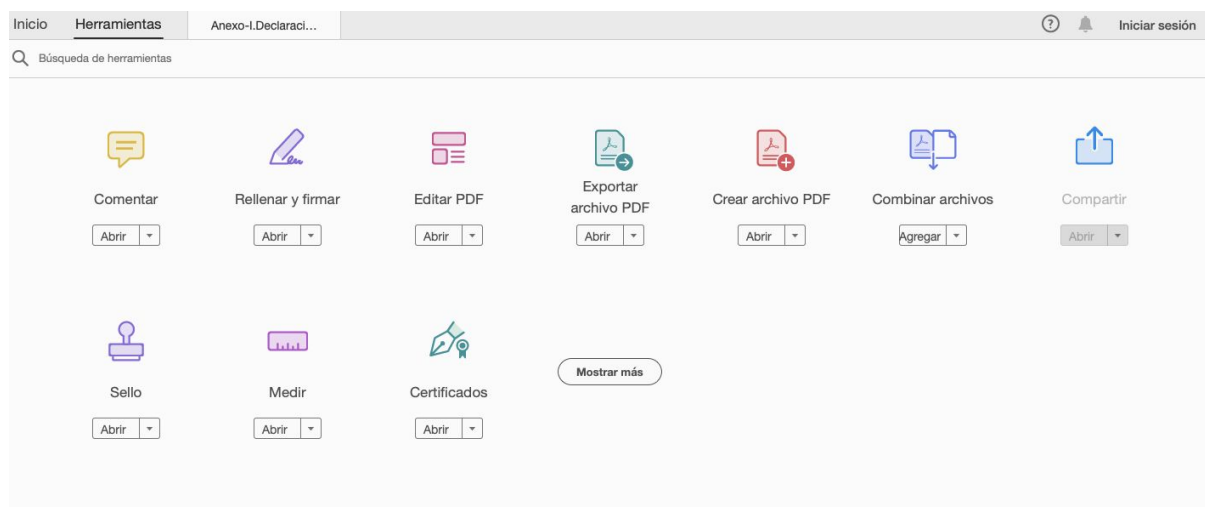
Inicio Herramientas Anexo-I.Declaraci...

? Iniciar sesión

Búsqueda de herramientas

Comentar
Abrir

Rellenar y firmar
Abrir

Editar PDF
Abrir

Exportar archivo PDF
Abrir

Crear archivo PDF
Abrir

Combinar archivos
Agregar

Compartir
Abrir

Sello
Abrir

Medir
Abrir

Certificados
Abrir

Mostrar más